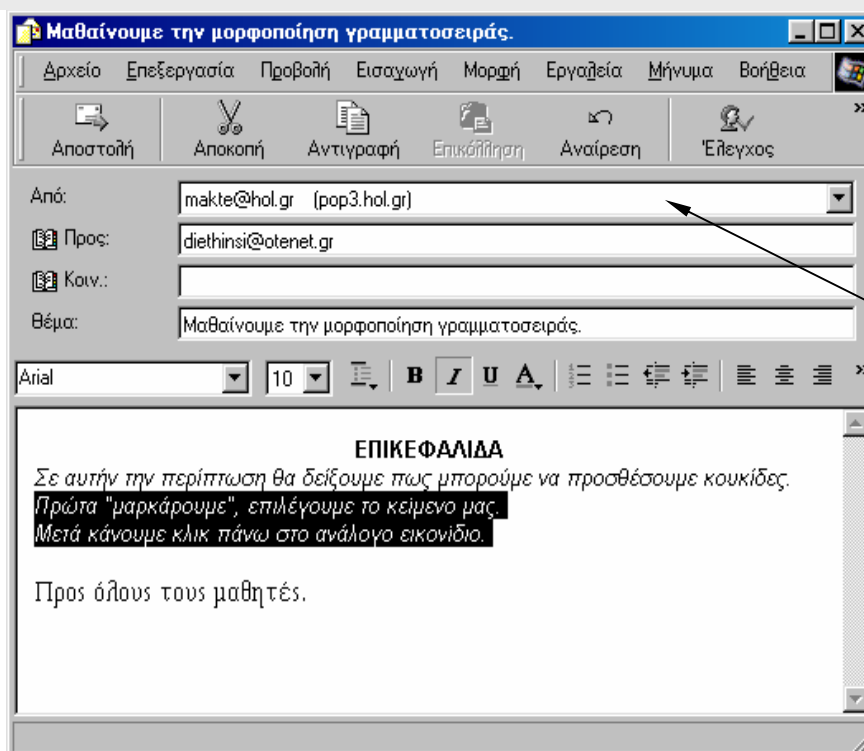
Μαθαίνουμε την μορφοποίηση γραμματοσειράς.

Αρχείο Επεξεργασία Προβολή Εισαγωγή Μορφή Εργαλεία Μήνυμα Βοήθεια

Αποστολή Αποκοπή Αντιγραφή Επικόλληση Αναίρεση Έλεγχος

Από: makte@hol.gr (pop3.hol.gr)

Προς: diethinsi@otenet.gr

Κοιν.:

Θέμα: Μαθαίνουμε την μορφοποίηση γραμματοσειράς.

Arial 10

ΕΠΙΚΕΦΑΛΙΔΑ

Σε αυτήν την περίπτωση θα δείξουμε πως μπορούμε να προσθέσουμε κουκίδες.
Πρώτα "μαρκάρουμε", επιλέγουμε το κείμενο μας.
Μετά κάνουμε κλικ πάνω στο ανάλογο εικονίδιο.

Προς όλους τους μαθητές.